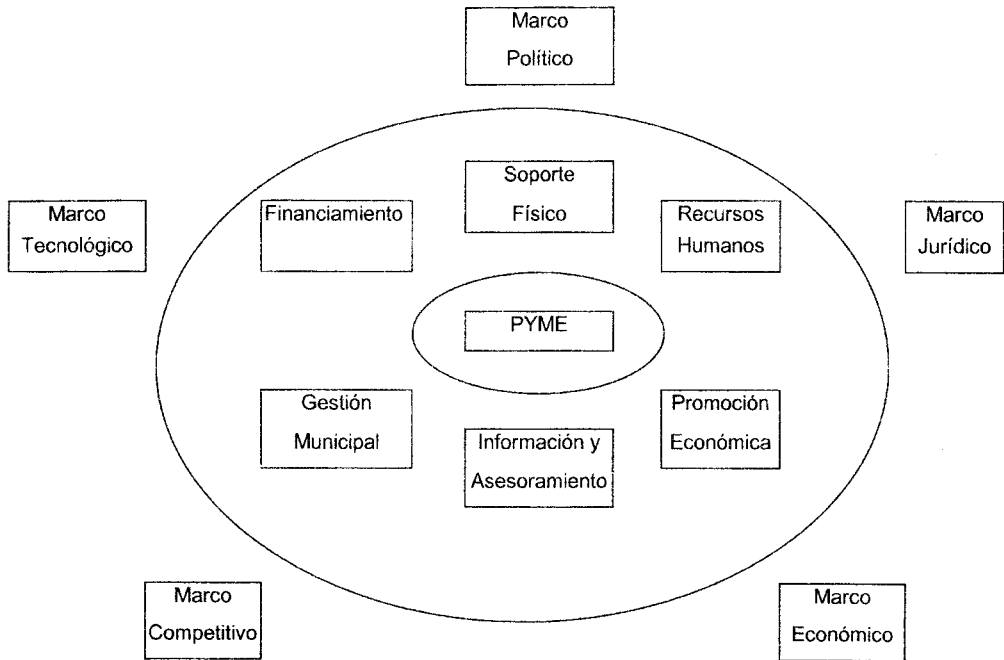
Marco Político

Marco Tecnológico

Financiamiento

Soporte Físico

Recursos Humanos

Marco Jurídico

PYME

Gestión Municipal

Información y Asesoramiento

Promoción Económica

Marco Competitivo

Marco Económico